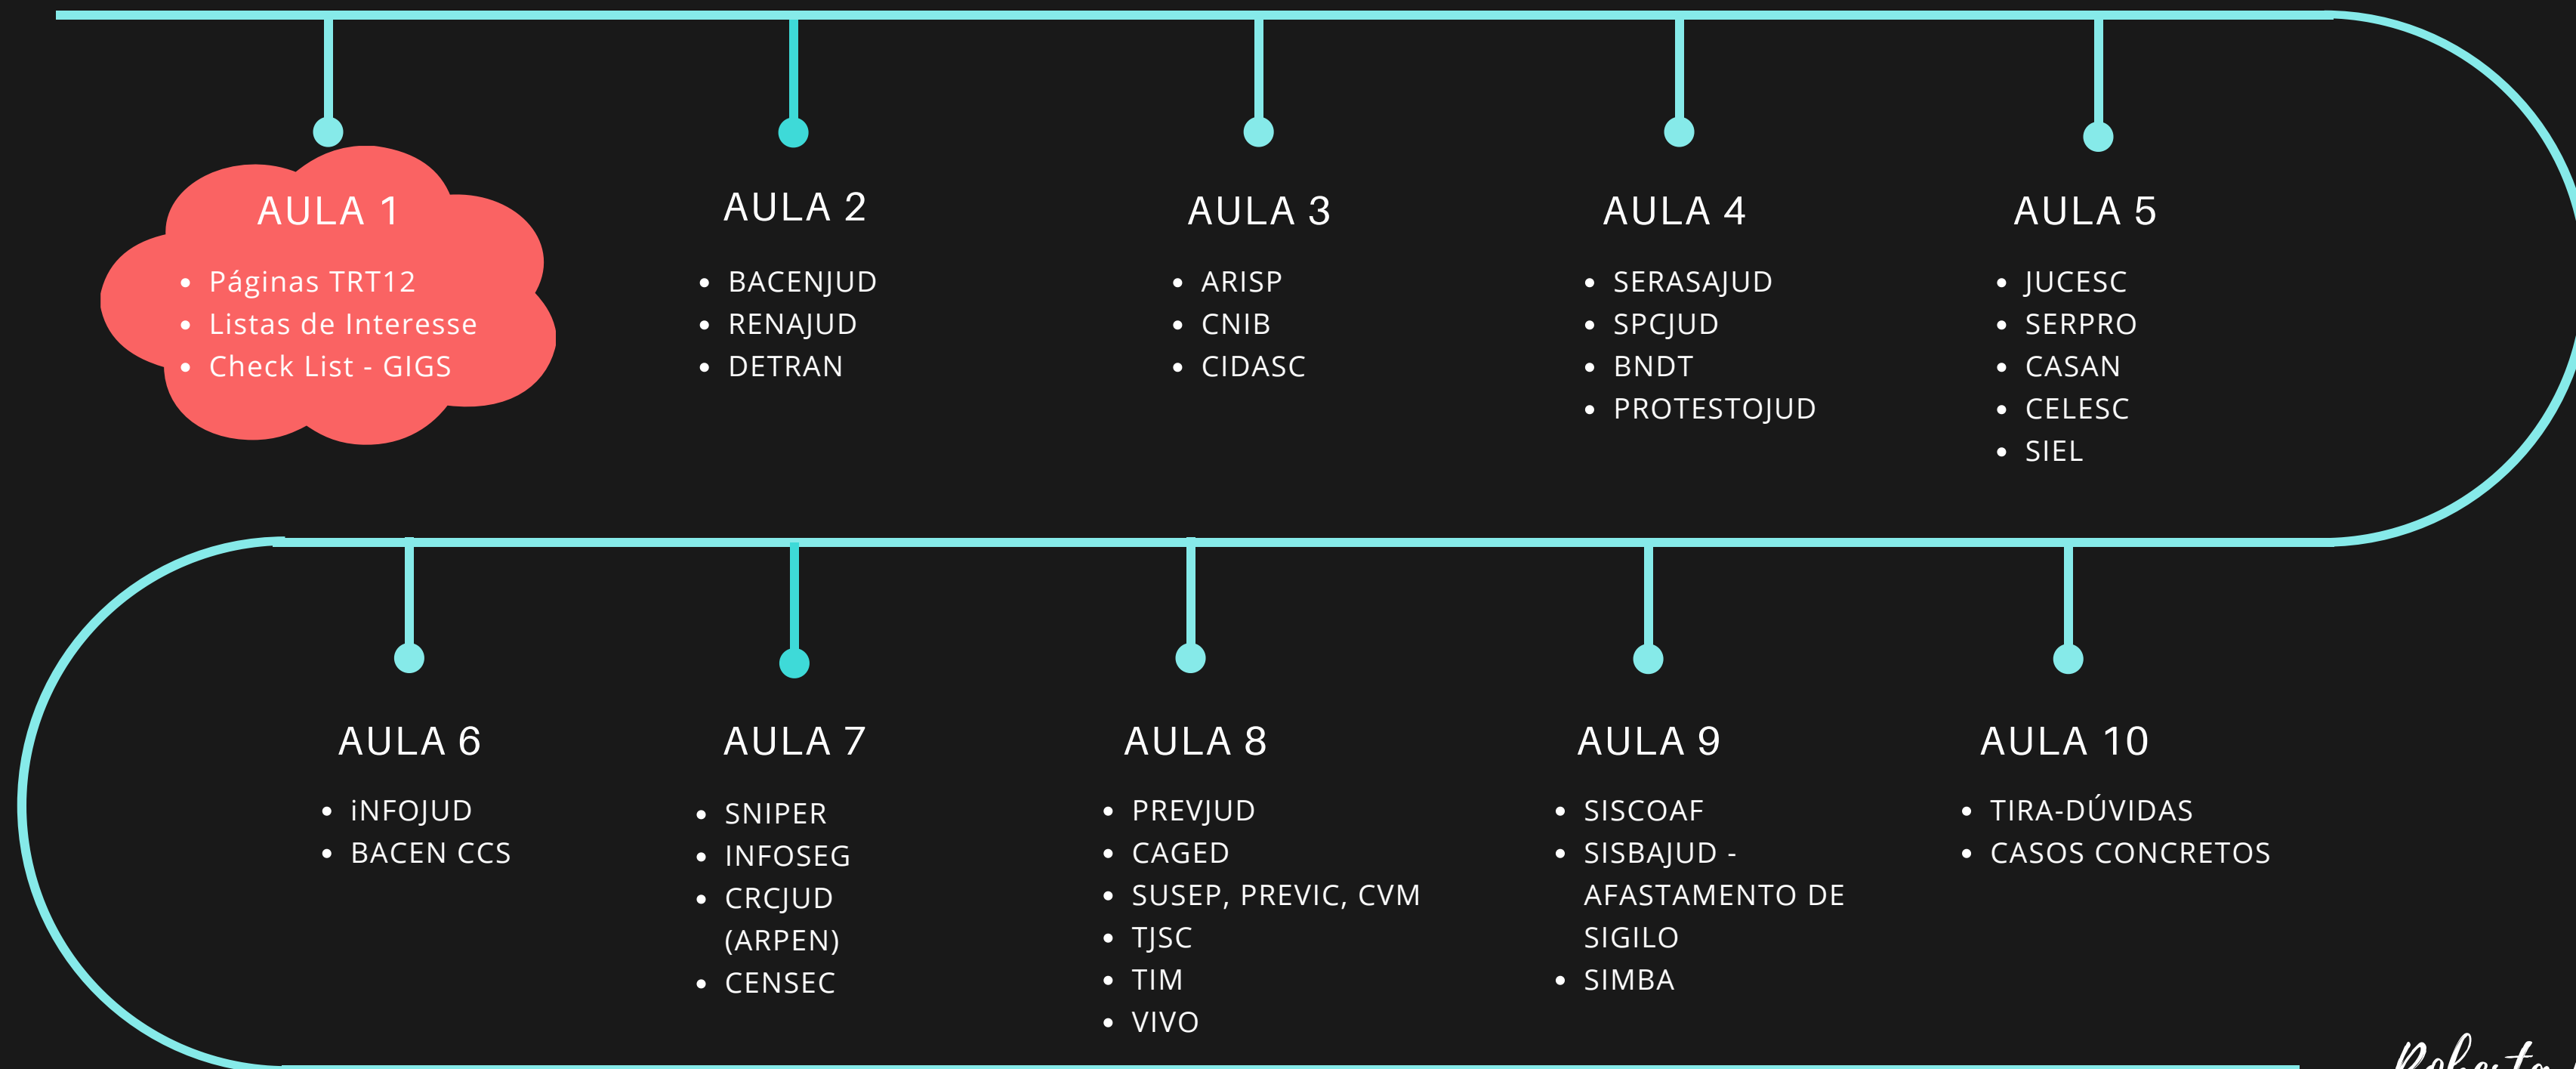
AULA 1
- Páginas TRT12
- Listas de Interesse
- Check List - GIGS

AULA 2
- BACENJUD
- RENAJUD
- DETRAN

AULA 3
- ARISP
- CNIB
- CIDASC

AULA 4
- SERASAJUD
- SPCJUD
- BNDT
- PROTESTOJUD

AULA 5
- JUCESC
- SERPRO
- CASAN
- CELESC
- SIEL

AULA 6
- iNFOJUD
- BACEN CCS

AULA 7
- SNIPER
- INFOSEG
- CRCJUD (ARPEN)
- CENSEC

AULA 8
- PREVJUD
- CAGED
- SUSEP, PREVIC, CVM
- TJSC
- TIM
- VIVO

AULA 9
- SISCOAF
- SISBAJUD - AFASTAMENTO DE SIGILO
- SIMBA

AULA 10
- TIRA-DÚVIDAS
- CASOS CONCRETOS

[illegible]